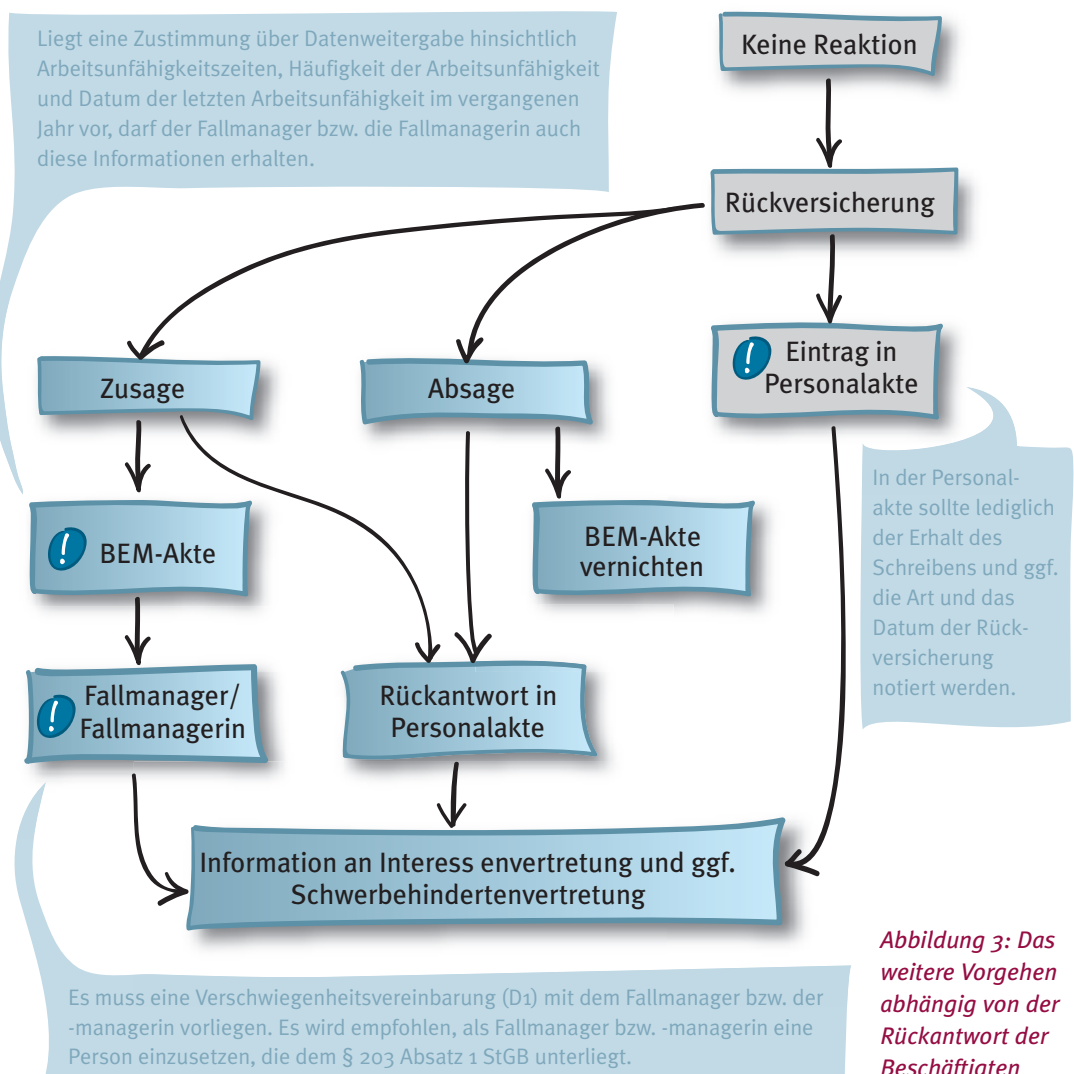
Liegt eine Zustimmung über Datenweitergabe hinsichtlich Arbeitsunfähigkeitszeiten, Häufigkeit der Arbeitsunfähigkeit und Datum der letzten Arbeitsunfähigkeit im vergangenen Jahr vor, darf der Fallmanager bzw. die Fallmanagerin auch diese Informationen erhalten.

Keine Reaktion

Rückversicherung

Zusage

Absage

Eintrag in Personalakte

In der Personalakte sollte lediglich der Erhalt des Schreibens und ggf. die Art und das Datum der Rückversicherung notiert werden.

BEM-Akte

BEM-Akte vernichten

Fallmanager/ Fallmanagerin

Rückantwort in Personalakte

Information an Interess envertretung und ggf. Schwerbehindertenvertretung

Es muss eine Verschwiegenheitsvereinbarung (D1) mit dem Fallmanager bzw. der -managerin vorliegen. Es wird empfohlen, als Fallmanager bzw. -managerin eine Person einzusetzen, die dem § 203 Absatz 1 StGB unterliegt.

Abbildung 3: Das weitere Vorgehen abhängig von der Rückantwort der Beschäftigten